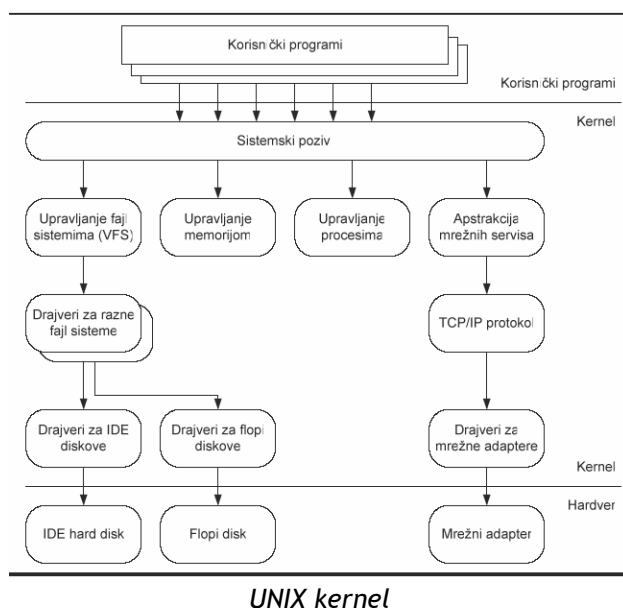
Korisn čki programi

Korisn čki programi

Kernel

Sistemski poziv

Upravljanje fajl sistemima (VFS)

Upravljanje memorijom

Upravljanje procesima

Apstrakcija mrežnih servisa

Drajveri za razne fajl sisteme

TCP/IP protokol

Drajveri za IDE diskove

Drajveri za flopi diskove

Drajveri za mrežne adaptere

Kernel

Hardver

IDE hard disk

Flopi disk

Mrežni adapter

UNIX kernel